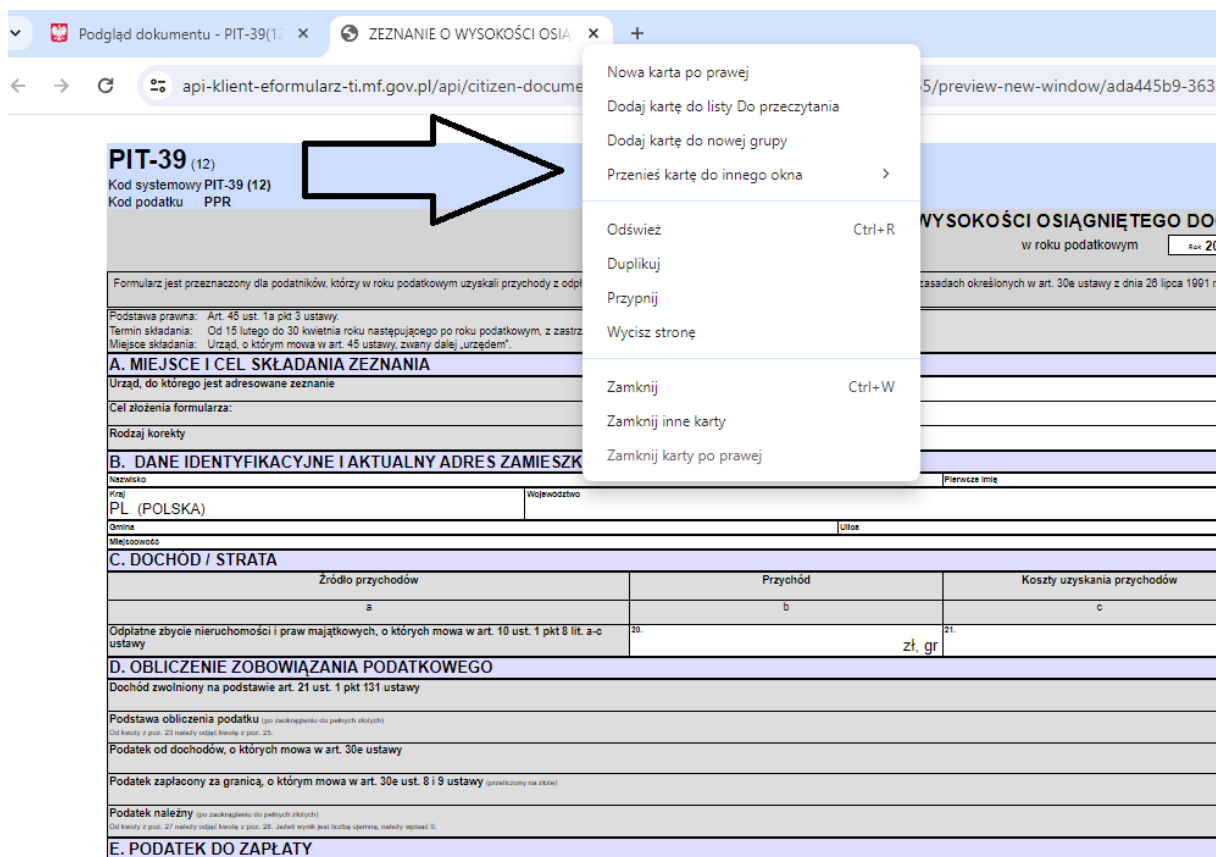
Podgląd dokumentu - PIT-39(1 ×
ZEZNANIE O WYSOKOŚCI OSIĄ ×
+

api-klient-eformularz-ti.mf.gov.pl/api/citizen-docume 5/preview-new-window/ada445b9-363

Nowa karta po prawej
Dodaj kartę do listy Do przeczytania
Dodaj kartę do nowej grupy
Przenieś kartę do innego okna
Odśwież Ctrl+R
Duplikuj
Przypnij
Wycisz stronę
Zamknij Ctrl+W
Zamknij inne karty
Zamknij karty po prawej

PIT-39 (12)
Kod systemowy PIT-39 (12)
Kod podatku PPR

WYSOKOŚCI OSIĄGNIĘTEGO DO
w roku podatkowym Rok 20

Formularz jest przeznaczony dla podatników, którzy w roku podatkowym uzyskali przychody z odpł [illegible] zasadach określonych w art. 30e ustawy z dnia 26 lipca 1991 r

Podstawa prawna: Art. 45 ust. 1a pkt 3 ustawy.
Termin składania: Od 15 lutego do 30 kwietnia roku następującego po roku podatkowym, z zastrz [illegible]
Miejsce składania: Urząd, o którym mowa w art. 45 ustawy, zwany dalej „urzędem".

A. MIEJSCE I CEL SKŁADANIA ZEZNANIA
Urząd, do którego jest adresowane zeznanie
Cel złożenia formularza:
Rodzaj korekty

B. DANE IDENTYFIKACYJNE I AKTUALNY ADRES ZAMIESZK
Nazwisko
Pierwsze imię
Kraj
PL (POLSKA)
Województwo
Gmina
Ulica
Miejscowość

C. DOCHÓD / STRATA

| Źródło przychodów | Przychód | Koszty uzyskania przychodów |
|---|---|---|
| a | b | c |
| Odpłatne zbycie nieruchomości i praw majątkowych, o których mowa w art. 10 ust. 1 pkt 8 lit. a-c ustawy | 20. zł, gr | 21. |

D. OBLICZENIE ZOBOWIĄZANIA PODATKOWEGO
Dochód zwolniony na podstawie art. 21 ust. 1 pkt 131 ustawy
Podstawa obliczenia podatku (po zaokrągleniu do pełnych złotych)
Od kwoty z poz. 23 należy odjąć kwotę z poz. 25.
Podatek od dochodów, o których mowa w art. 30e ustawy
Podatek zapłacony za granicą, o którym mowa w art. 30e ust. 8 i 9 ustawy (przeliczony na złote)
Podatek należny (po zaokrągleniu do pełnych złotych)
Od kwoty z poz. 27 należy odjąć kwotę z poz. 28. Jeżeli wynik jest liczbą ujemną, należy wpisać 0.

E. PODATEK DO ZAPŁATY